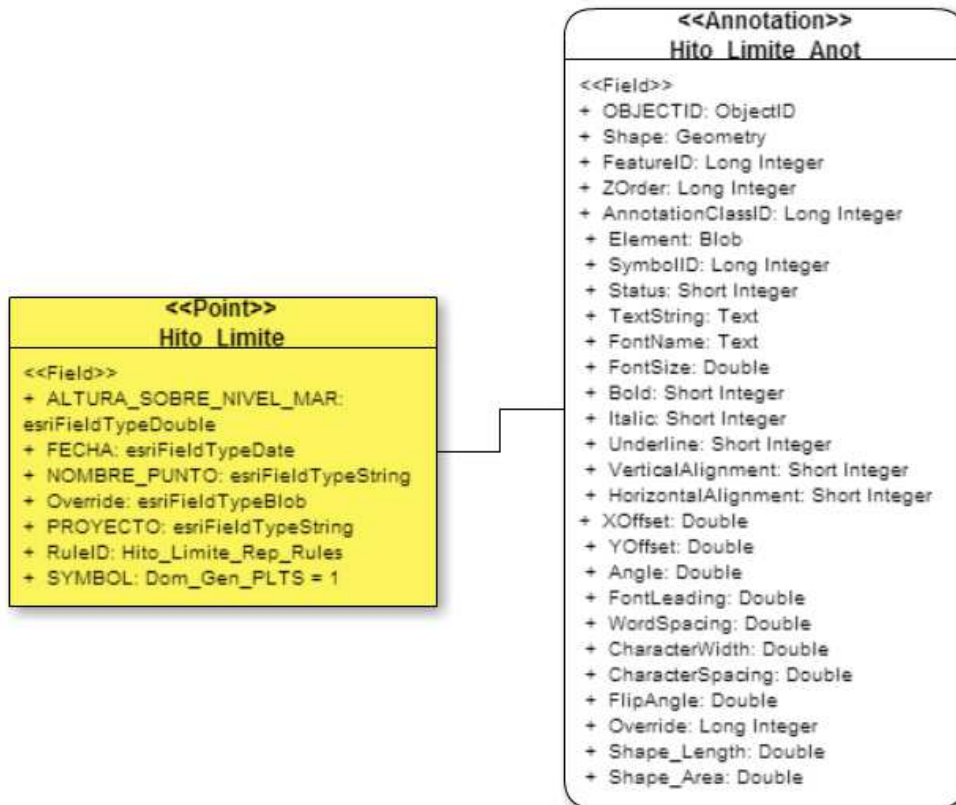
<<Point>>
Hito_Limite

<<Field>>
+ ALTURA_SOBRE_NIVEL_MAR: esriFieldTypeDouble
+ FECHA: esriFieldTypeDate
+ NOMBRE_PUNTO: esriFieldTypeString
+ Override: esriFieldTypeBlob
+ PROYECTO: esriFieldTypeString
+ RuleID: Hito_Limite_Rep_Rules
+ SYMBOL: Dom_Gen_PLTS = 1

<<Annotation>>
Hito_Limite_Anot

<<Field>>
+ OBJECTID: ObjectID
+ Shape: Geometry
+ FeatureID: Long Integer
+ ZOrder: Long Integer
+ AnnotationClassID: Long Integer
+ Element: Blob
+ SymbolID: Long Integer
+ Status: Short Integer
+ TextString: Text
+ FontName: Text
+ FontSize: Double
+ Bold: Short Integer
+ Italic: Short Integer
+ Underline: Short Integer
+ VerticalAlignment: Short Integer
+ HorizontalAlignment: Short Integer
+ XOffset: Double
+ YOffset: Double
+ Angle: Double
+ FontLeading: Double
+ WordSpacing: Double
+ CharacterWidth: Double
+ CharacterSpacing: Double
+ FlipAngle: Double
+ Override: Long Integer
+ Shape_Length: Double
+ Shape_Area: Double